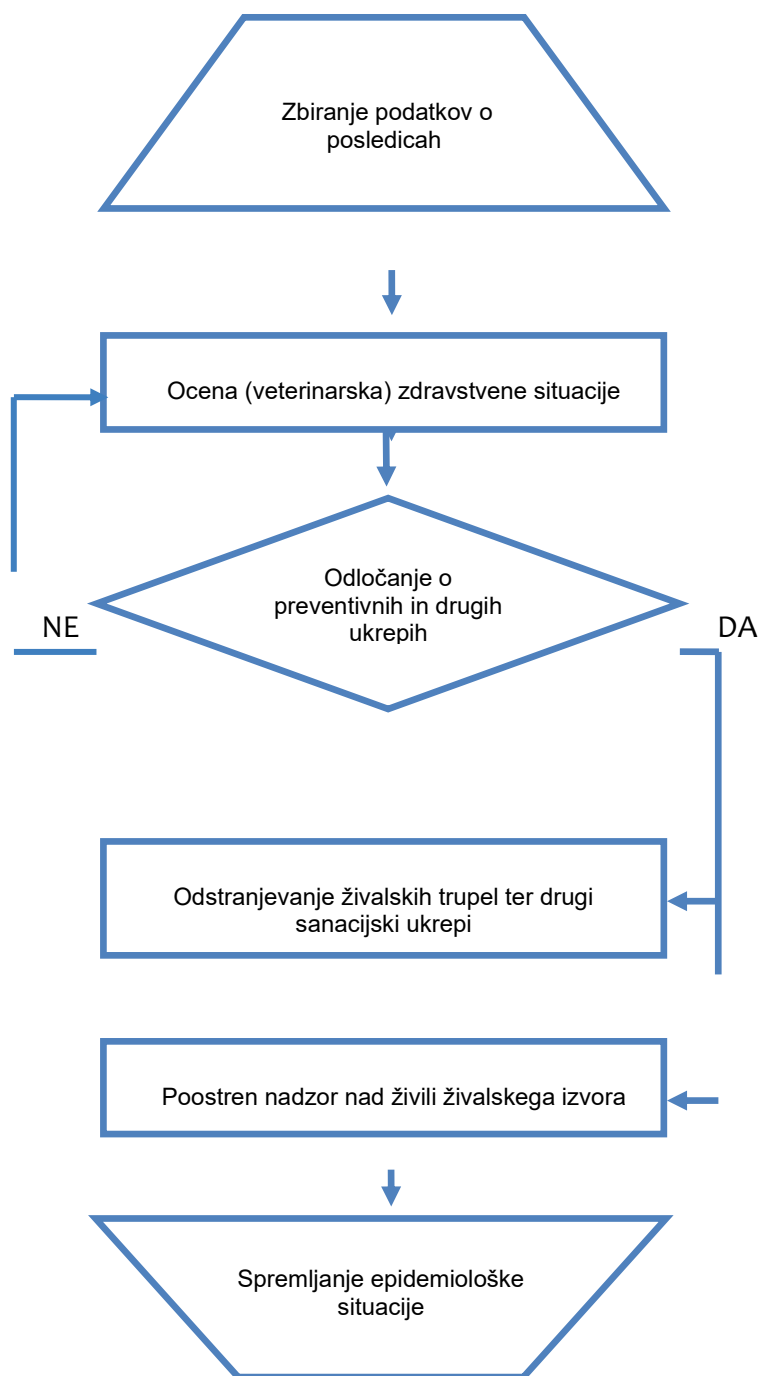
Zbiranje podatkov o posledicah

Ocena (veterinarska) zdravstvene situacije

Odločanje o preventivnih in drugih ukrepih

NE

DA

Odstranjevanje živalskih trupel ter drugi sanacijski ukrepi

Poostren nadzor nad živili živalskega izvora

Spremljanje epidemiološke situacije